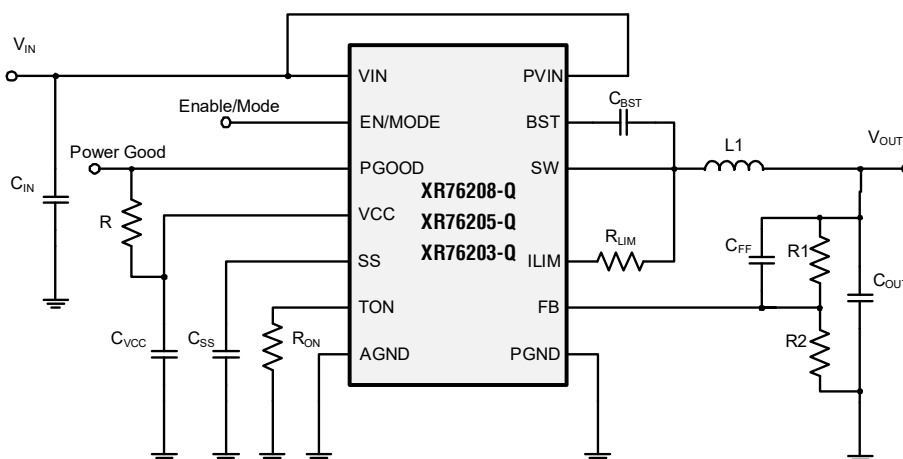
$V_{IN}$

VIN
PVIN
Enable/Mode
EN/MODE
BST
$C_{BST}$
Power Good
PGOOD
SW
L1
$V_{OUT}$
$C_{IN}$
R
VCC
XR76208-Q
XR76205-Q
XR76203-Q
$C_{FF}$
R1
SS
ILIM
$R_{LIM}$
$C_{OUT}$
TON
FB
$C_{VCC}$
$C_{SS}$
$R_{ON}$
AGND
PGND
R2